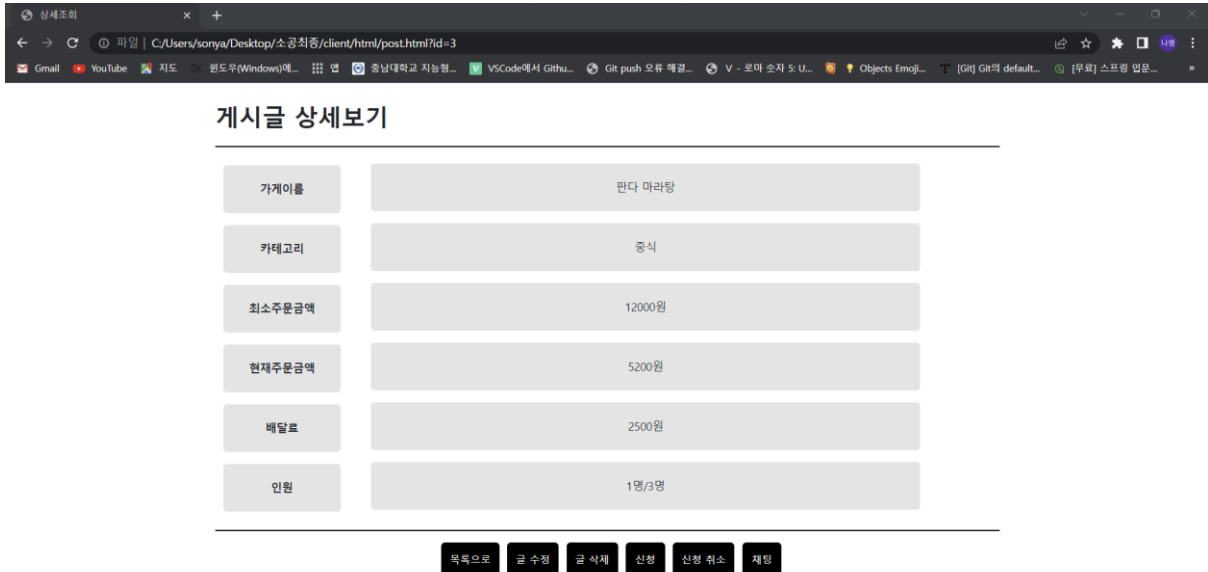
상세조회 × +

파일 | C:/Users/sonya/Desktop/소공최종/client/html/post.html?id=3

Gmail YouTube 지도 윈도우(Windows)에... 앱 충남대학교 지능형... VSCode에서 Githu... Git push 오류 해결... V - 로마 숫자 5: U... Objects Emoji... [Git] Git의 default... [무료] 스프링 입문... »

게시글 상세보기

| 가게이름 | 판다 마라탕 |
|---|---|
| 카테고리 | 중식 |
| 최소주문금액 | 12000원 |
| 현재주문금액 | 5200원 |
| 배달료 | 2500원 |
| 인원 | 1명/3명 |

목록으로 글 수정 글 삭제 신청 신청 취소 채팅